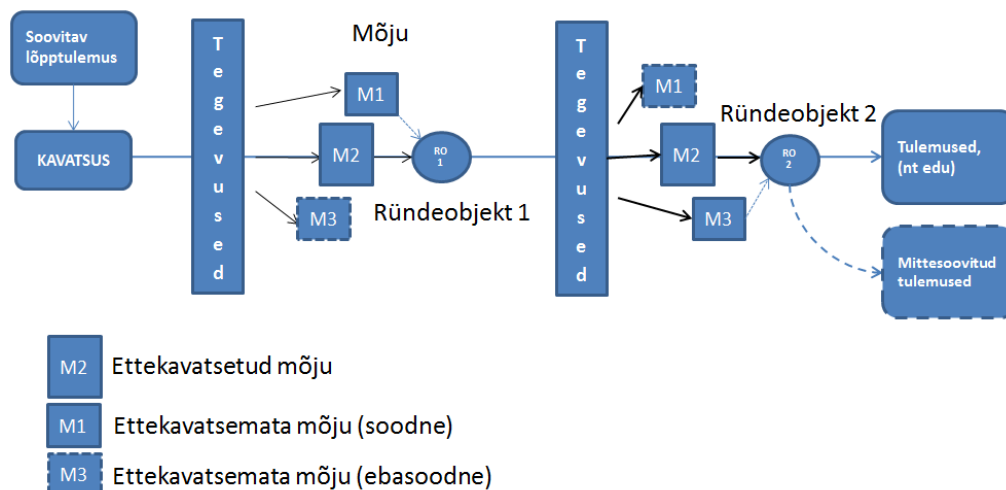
Soovitav lõpptulemus

KAVATSUS

T
e
g
e
v
u
s
e
d

Mõju

M1

M2

M3

RO 1

Ründeobjekt 1

T
e
g
e
v
u
s
e
d

M1

M2

M3

Ründeobjekt 2

RO 2

Tulemused, (nt edu)

Mittesoovitud tulemused

M2 Ettekavatsetud mõju

M1 Ettekavatsemata mõju (soodne)

M3 Ettekavatsemata mõju (ebasoodne)